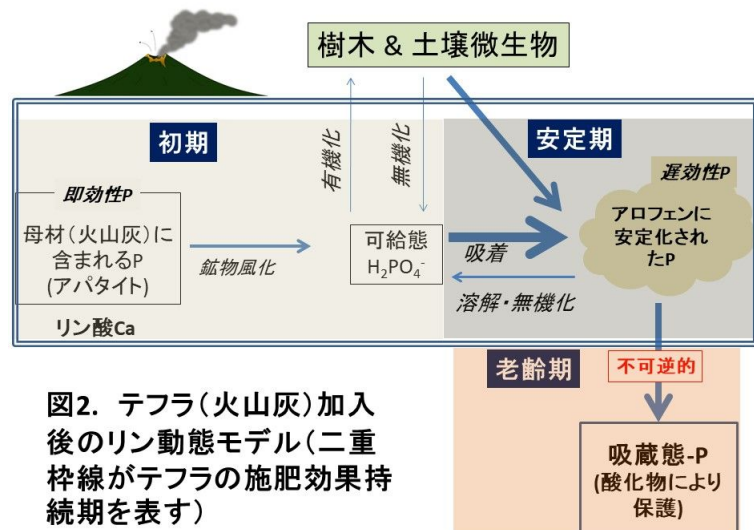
樹木 & 土壌微生物

初期

安定期

有機化

無機化

即効性P

母材（火山灰）に含まれるP (アパタイト)

リン酸Ca

鉱物風化

可給態 $H_2PO_4^-$

吸着

溶解・無機化

遅効性P

アロフェンに安定化されたP

老齢期

不可逆的

吸蔵態-P (酸化物により保護)

図2. テフラ（火山灰）加入後のリン動態モデル（二重枠線がテフラの施肥効果持続期を表す）